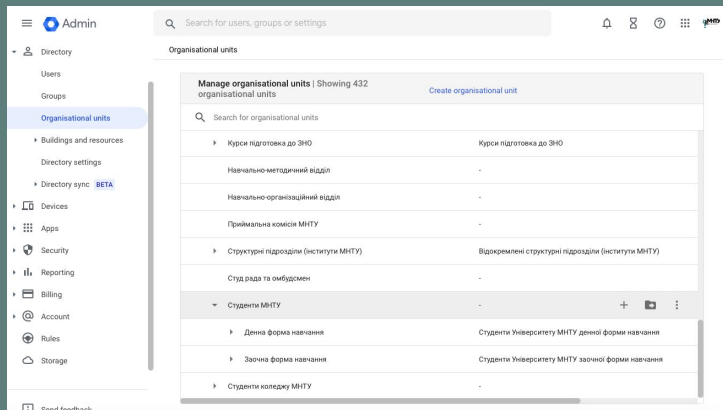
Admin

Search for users, groups or settings

Directory
Users
Groups
Organisational units
Buildings and resources
Directory settings
Directory sync BETA
Devices
Apps
Security
Reporting
Billing
Account
Rules
Storage

Send feedback

Organisational units

Manage organisational units | Showing 432 organisational units

Create organisational unit

Search for organisational units

| | |
|---|---|
| Курси підготовка до ЗНО | Курси підготовка до ЗНО |
| Навчально-методичний відділ | - |
| Навчально-організаційний відділ | - |
| Приймальна комісія МНТУ | - |
| Структурні підрозділи (інститути МНТУ) | Відокремлені структурні підрозділи (інститути МНТУ) |
| Студ рада та омбудсмен | - |
| Студенти МНТУ | - |
| Денна форма навчання | Студенти Університету МНТУ денної форми навчання |
| Заочна форма навчання | Студенти Університету МНТУ заочної форми навчання |
| Студенти коледжу МНТУ | - |